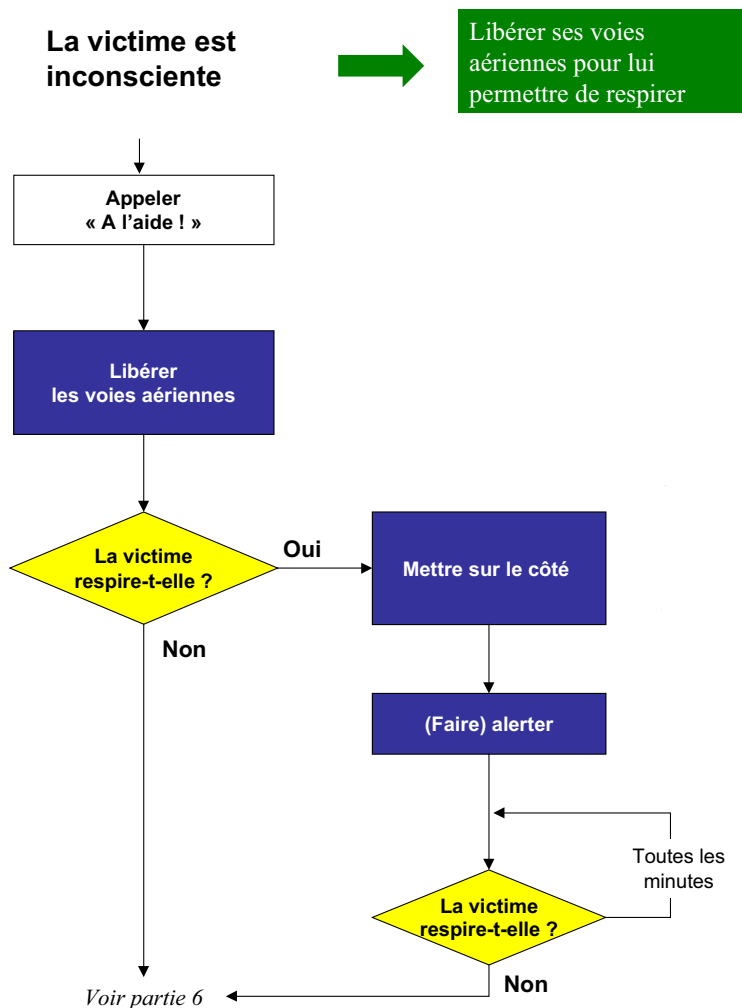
La victime est inconsciente

Libérer ses voies aériennes pour lui permettre de respirer

Appeler « A l'aide ! »

Libérer les voies aériennes

La victime respire-t-elle ?

Oui

Non

Mettre sur le côté

(Faire) alerter

Toutes les minutes

La victime respire-t-elle ?

Non

Voir partie 6